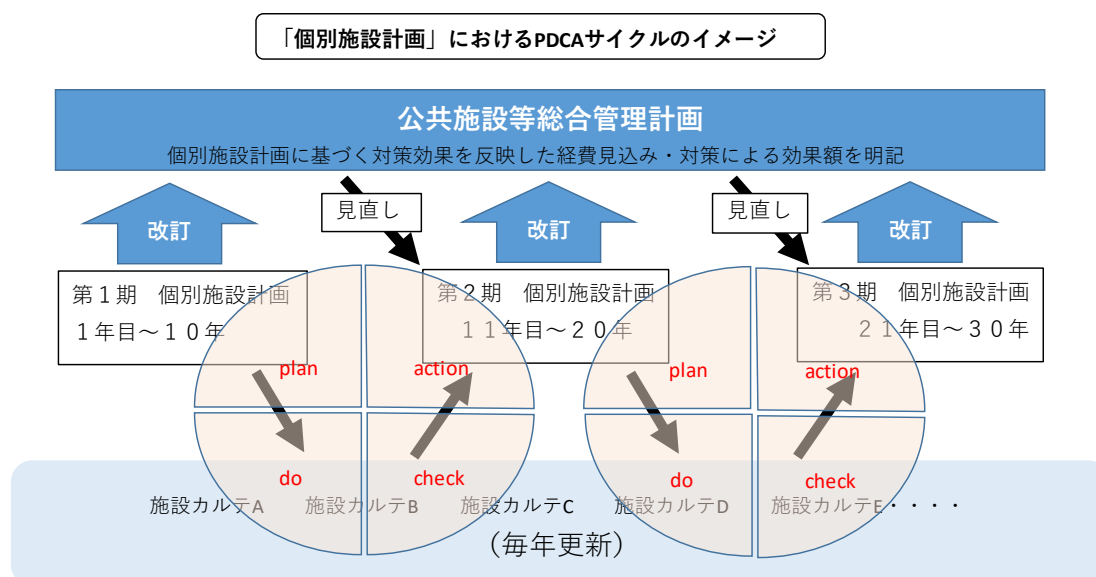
「個別施設計画」におけるPDCAサイクルのイメージ

公共施設等総合管理計画
個別施設計画に基づく対策効果を反映した経費見込み・対策による効果額を明記

改訂

見直し

改訂

見直し

改訂

第１期　個別施設計画
１年目～１０年

第２期　個別施設計画
１１年目～２０年

第３期　個別施設計画
２１年目～３０年

plan
action
do
check

plan
action
do
check

施設カルテA　施設カルテB　施設カルテC　施設カルテD　施設カルテE・・・・
（毎年更新）